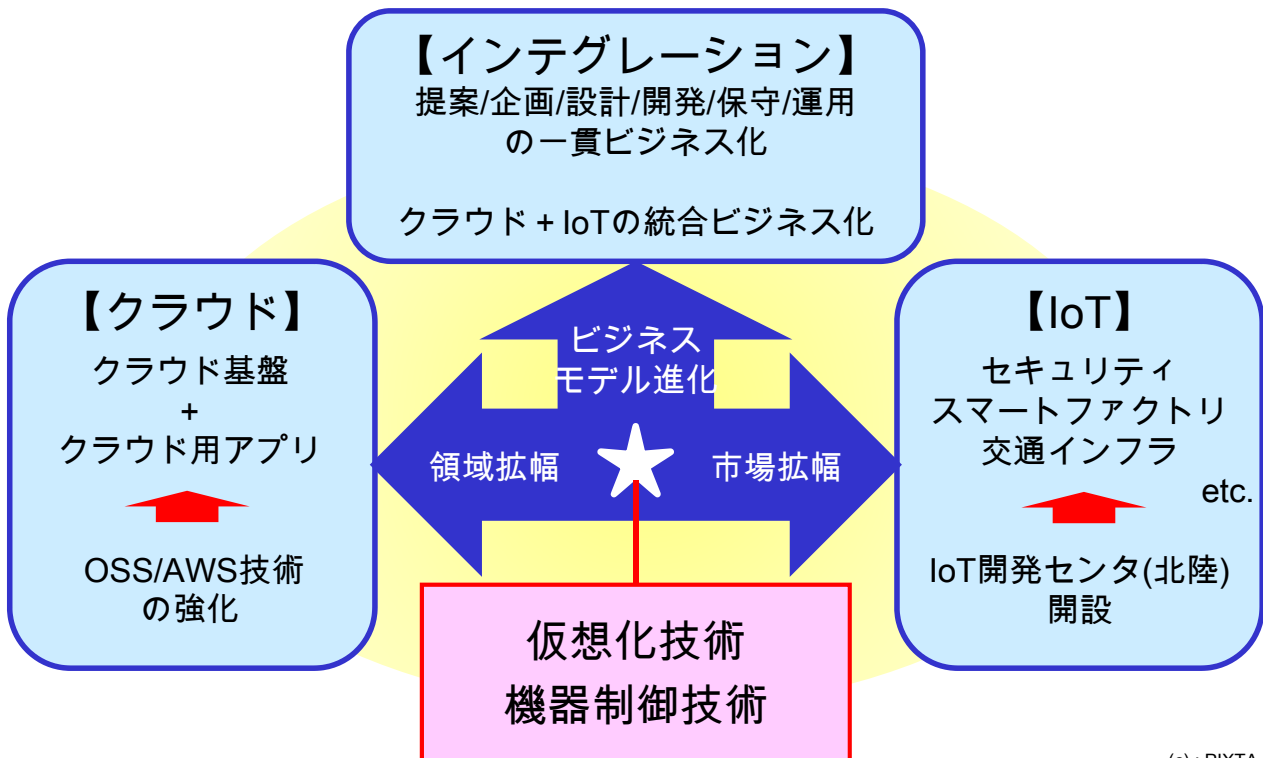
【インテグレーション】
提案/企画/設計/開発/保守/運用
の一貫ビジネス化

クラウド + IoTの統合ビジネス化

【クラウド】
クラウド基盤
+
クラウド用アプリ

OSS/AWS技術
の強化

ビジネス
モデル進化

領域拡幅

市場拡幅

【IoT】
セキュリティ
スマートファクトリ
交通インフラ
etc.

IoT開発センタ(北陸)
開設

仮想化技術
機器制御技術

(c) : PIXTA